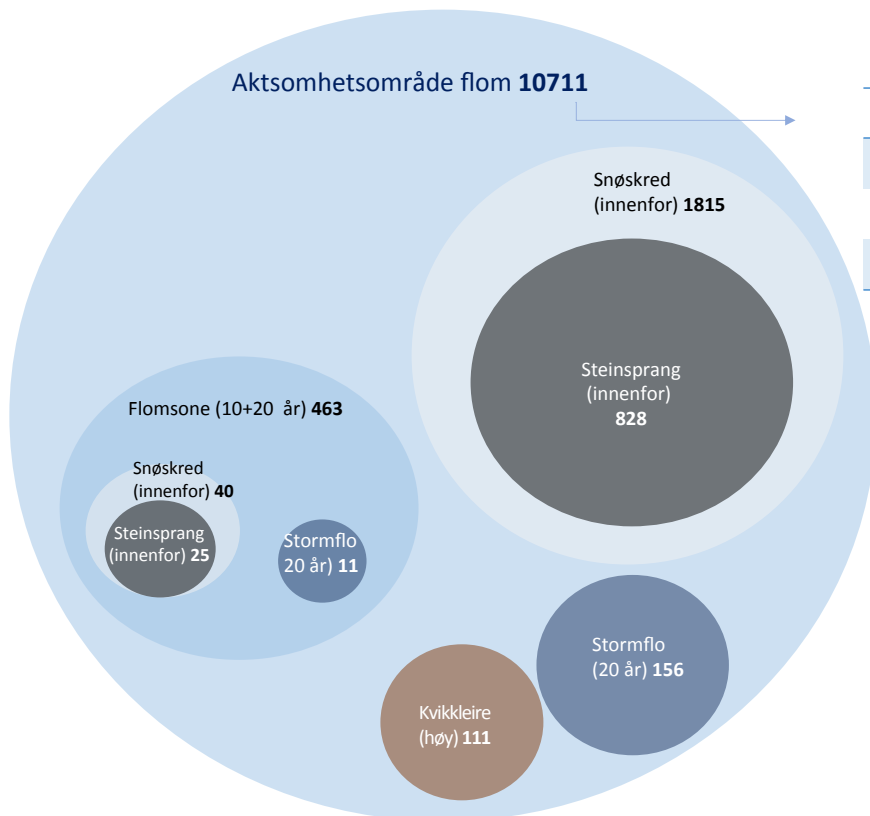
Aktsomhetsområde flom **10711**

Snøskred (innenfor) **1815**

Steinsprang (innenfor) **828**

Flomsone (10+20 år) **463**

Snøskred (innenfor) **40**

Steinsprang (innenfor) **25**

Stormflo 20 år) **11**

Stormflo (20 år) **156**

Kvikkleire (høy) **111**